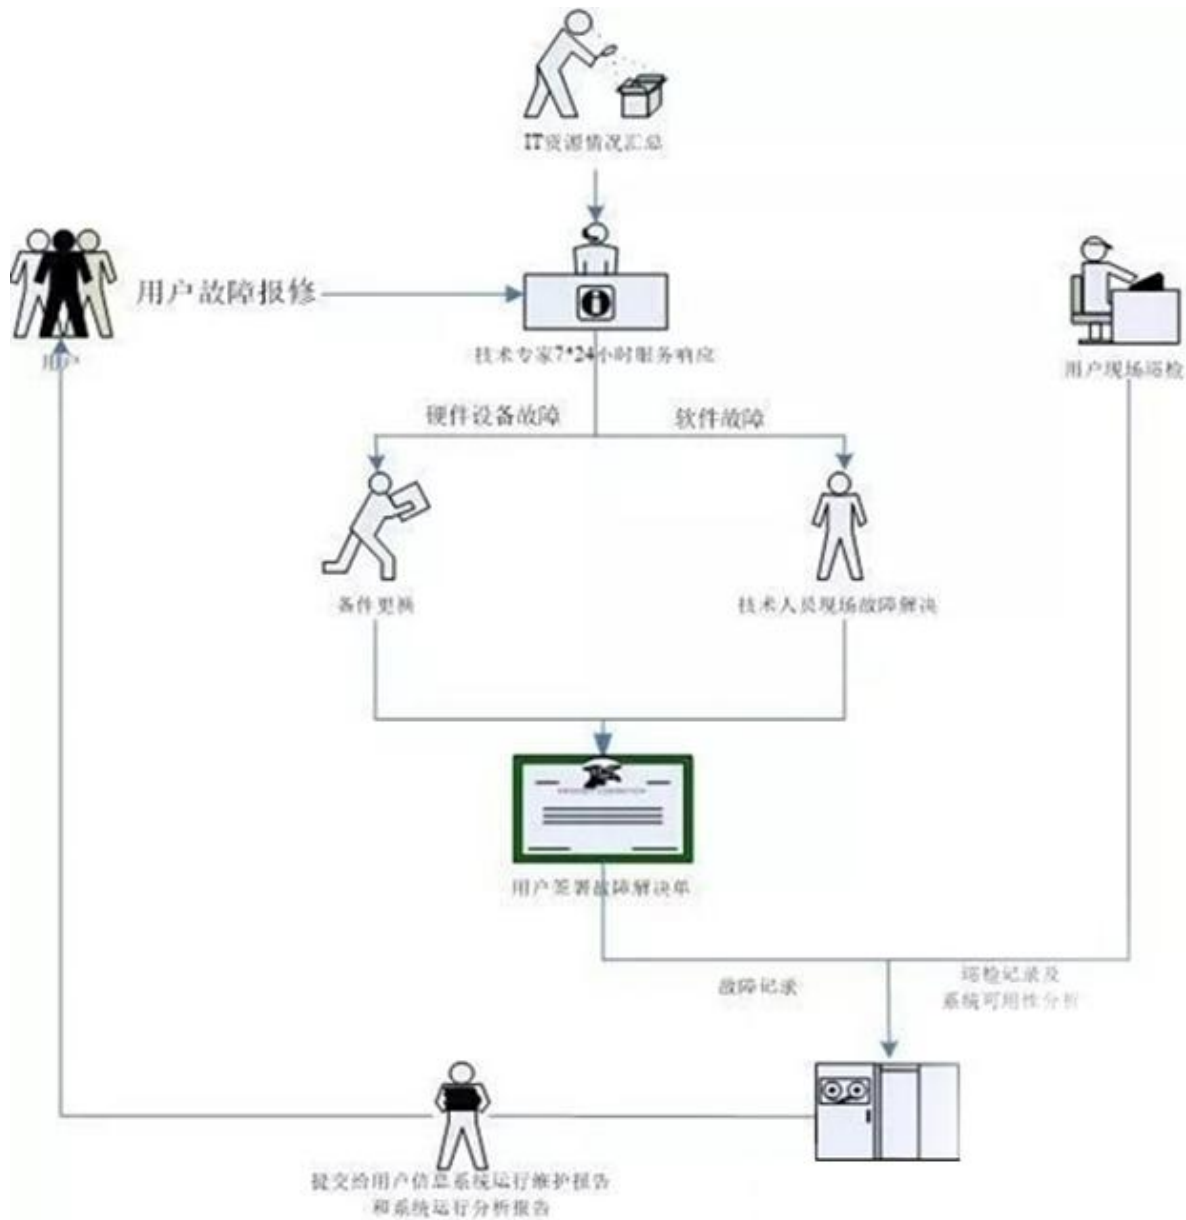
IT资源情况汇总

用户

用户故障报修

技术专家7*24小时服务响应

用户现场巡检

硬件设备故障

软件故障

备件更换

技术人员现场故障解决

用户签署故障解决单

故障记录

巡检记录及系统可用性分析

提交给用户信息系统运行维护报告和系统运行分析报告